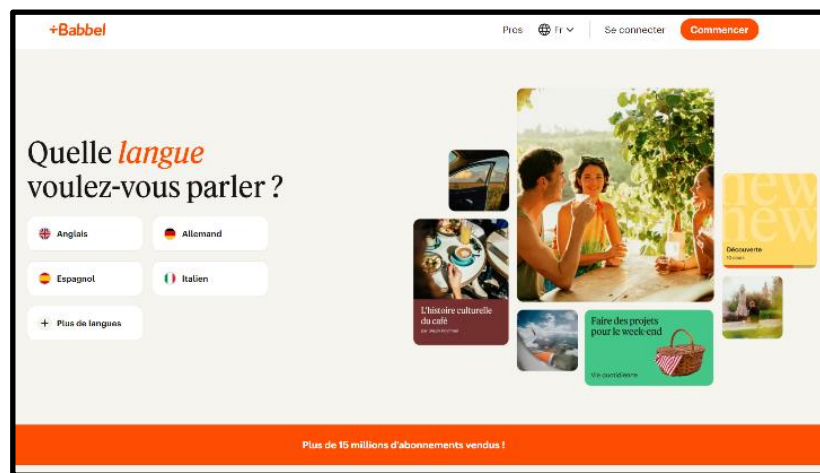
+Babbel

Pros Fr Se connecter Commencer

Quelle langue voulez-vous parler ?

Anglais
Allemand
Espagnol
Italien
Plus de langues

L'histoire culturelle du café
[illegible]

Faire des projets pour le week-end
Vie quotidienne

new
new
Découverte
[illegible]

Plus de 15 millions d'abonnements vendus !